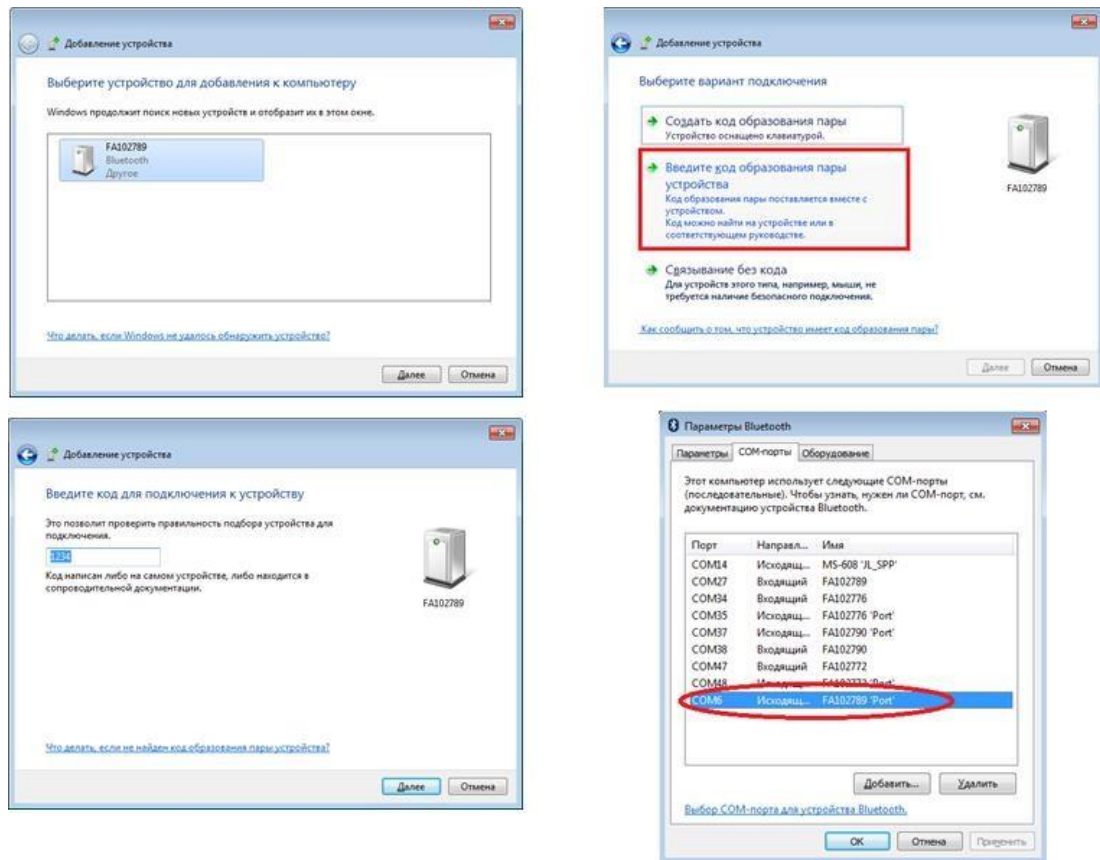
Добавление устройства

Выберите устройство для добавления к компьютеру

Windows продолжит поиск новых устройств и отобразит их в этом окне.

FA102789
Bluetooth
Другое

Что делать, если Windows не удалось обнаружить устройство?

Далее Отмена

Добавление устройства

Выберите вариант подключения

Создать код образования пары
Устройство оснащено клавиатурой.

Введите код образования пары устройства
Код образования пары поставляется вместе с устройством.
Код можно найти на устройстве или в соответствующем руководстве.

Связывание без кода
Для устройств этого типа, например, мыши, не требуется наличие безопасного подключения.

FA102789

Как сообщить о том, что устройство имеет код образования пары?

Далее Отмена

Добавление устройства

Введите код для подключения к устройству

Это позволит проверить правильность подбора устройства для подключения.

1234

Код написан либо на самом устройстве, либо находится в сопроводительной документации.

FA102789

Что делать, если не найден код образования пары устройства?

Далее Отмена

Параметры Bluetooth

Параметры COM-порты Оборудование

Этот компьютер использует следующие COM-порты (последовательные). Чтобы узнать, нужен ли COM-порт, см. документацию устройства Bluetooth.

| Порт | Направл... | Имя |
|---|---|---|
| COM14 | Исходящ... | MS-608 'JL_SPP' |
| COM27 | Входящий | FA102789 |
| COM34 | Входящий | FA102776 |
| COM35 | Исходящ... | FA102776 'Port' |
| COM37 | Исходящ... | FA102790 'Port' |
| COM38 | Входящий | FA102790 |
| COM47 | Входящий | FA102772 |
| COM48 | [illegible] | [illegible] 'Port' |
| COM6 | Исходящ... | FA102789 'Port' |

Добавить... Удалить

Выбор COM-порта для устройства Bluetooth.

OK Отмена Применить